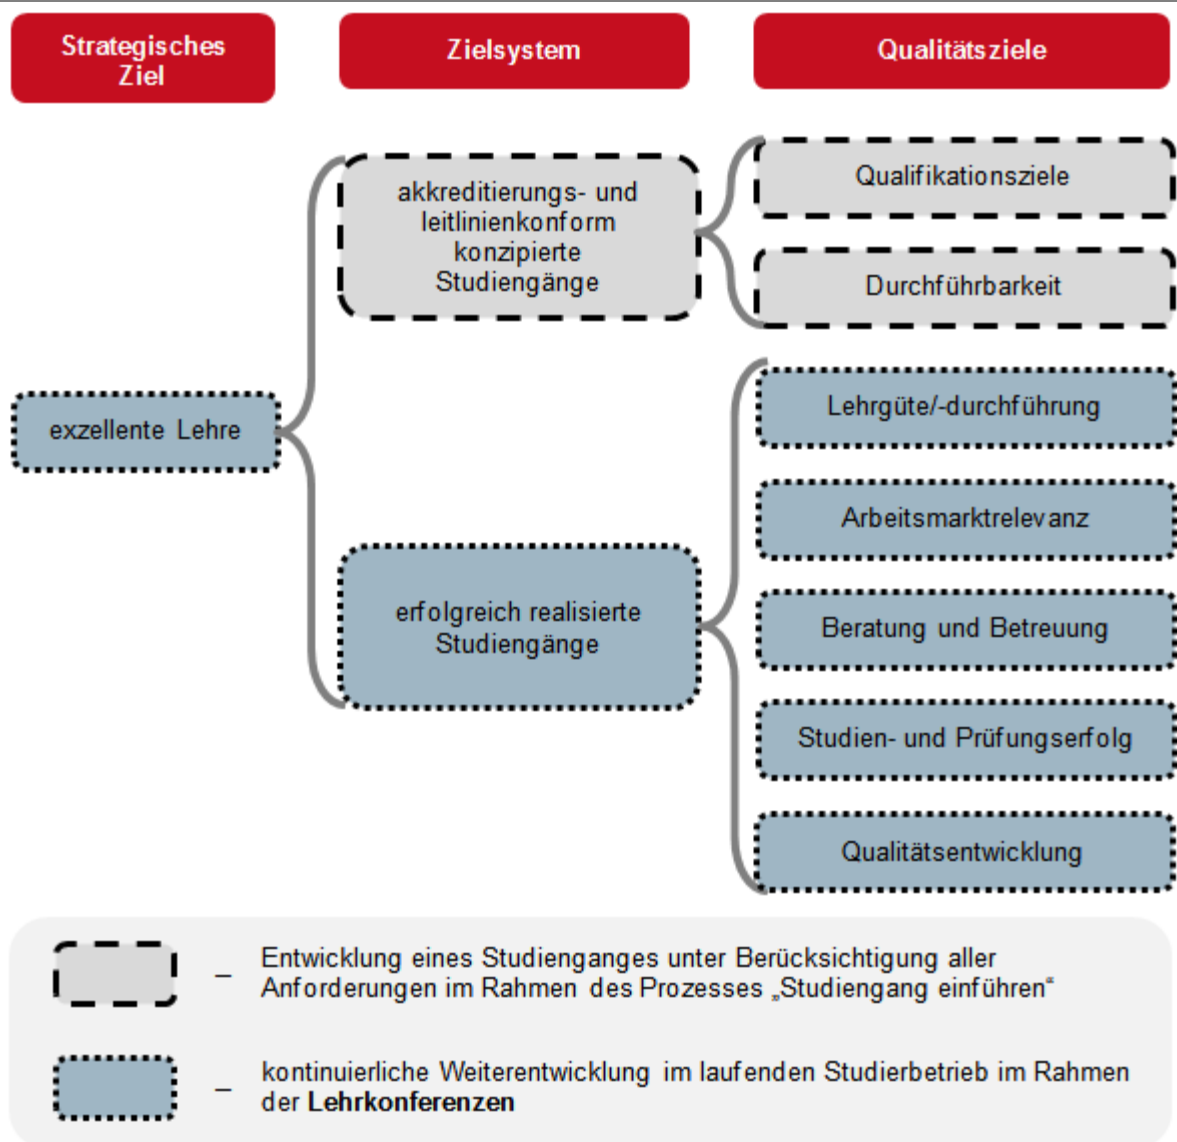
Strategisches Ziel

Zielsystem

Qualitätsziele

akkreditierungs- und leitlinienkonform konzipierte Studiengänge

Qualifikationsziele

Durchführbarkeit

exzellente Lehre

Lehrgüte/-durchführung

Arbeitsmarktrelevanz

erfolgreich realisierte Studiengänge

Beratung und Betreuung

Studien- und Prüfungserfolg

Qualitätsentwicklung

– Entwicklung eines Studienganges unter Berücksichtigung aller Anforderungen im Rahmen des Prozesses „Studiengang einführen“

– kontinuierliche Weiterentwicklung im laufenden Studierbetrieb im Rahmen der **Lehrkonferenzen**